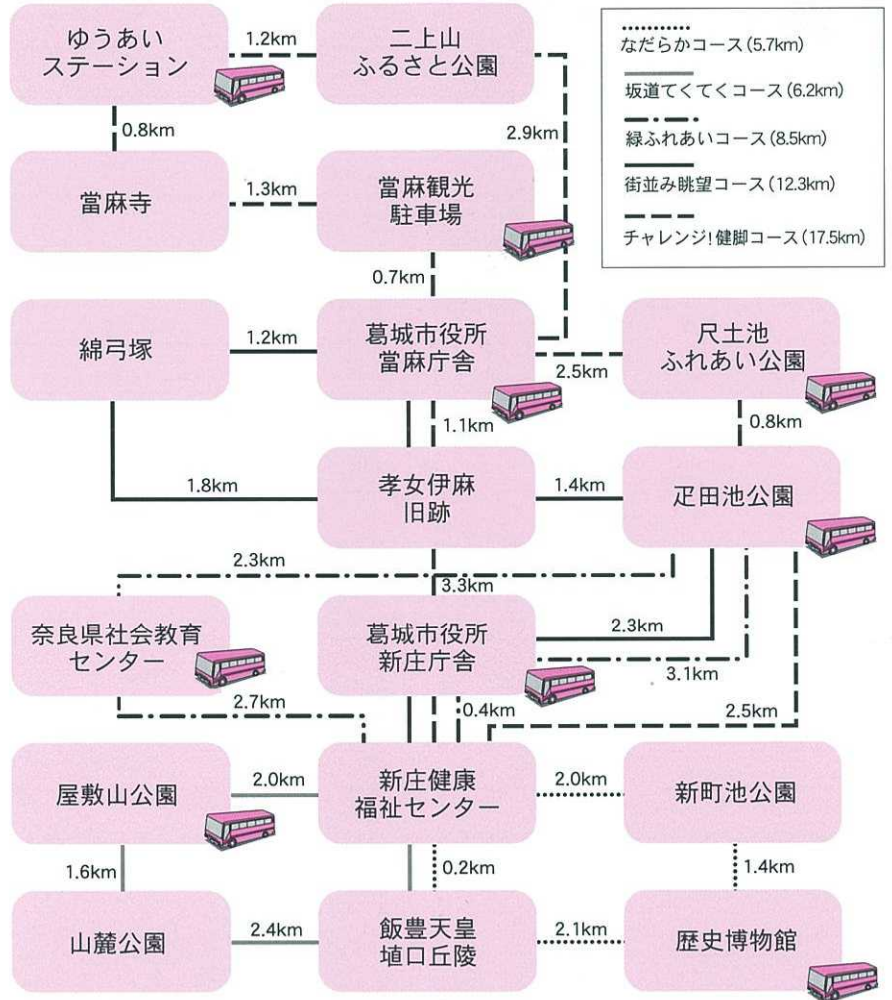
ゆうあい
ステーション

1.2km

二上山
ふるさと公園

なだらかコース(5.7km)
坂道てくてくコース(6.2km)
緑ふれあいコース(8.5km)
街並み眺望コース(12.3km)
チャレンジ! 健脚コース(17.5km)

0.8km

2.9km

當麻寺

1.3km

當麻観光
駐車場

0.7km

綿弓塚

1.2km

葛城市役所
當麻庁舎

2.5km

尺土池
ふれあい公園

1.1km

0.8km

1.8km

孝女伊麻
旧跡

1.4km

疋田池公園

2.3km

3.3km

奈良県社会教育
センター

葛城市役所
新庄庁舎

2.3km

3.1km

2.7km

0.4km

2.5km

屋敷山公園

2.0km

新庄健康
福祉センター

2.0km

新町池公園

1.6km

0.2km

1.4km

山麓公園

2.4km

飯豊天皇
埴口丘陵

2.1km

歴史博物館